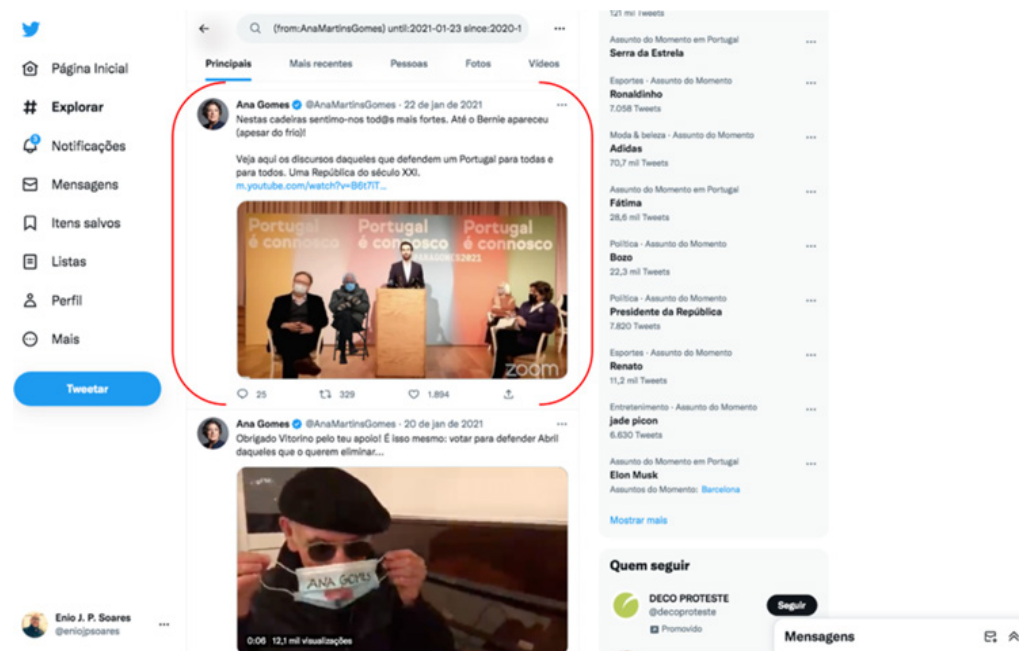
Página Inicial
# Explorar
Notificações
Mensagens
Itens salvos
Listas
Perfil
Mais
Tweetar

Enio J. P. Soares
@eniojpsoares

(from:AnaMartinsGomes) until:2021-01-23 since:2020-1

Principais
Mais recentes
Pessoas
Fotos
Vídeos

Ana Gomes @AnaMartinsGomes · 22 de jan de 2021
Nestas cadeiras sentimo-nos tod@s mais fortes. Até o Bernie apareceu (apesar do frio)!

Veja aqui os discursos daqueles que defendem um Portugal para todas e para todos. Uma República do século XXI.
m.youtube.com/watch?v=B6t7iT...

Portugal é connosco
Portugal é connosco
Portugal é connosco
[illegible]2021
zoom

25
329
1.894

Ana Gomes @AnaMartinsGomes · 20 de jan de 2021
Obrigado Vitorino pelo teu apoio! É isso mesmo: votar para defender Abril daqueles que o querem eliminar...

ANA GOMES
0:06 12,1 mil visualizações

121 mil Tweets
Assunto do Momento em Portugal
Serra da Estrela
Esportes · Assunto do Momento
Ronaldinho
7.058 Tweets
Moda & beleza · Assunto do Momento
Adidas
70,7 mil Tweets
Assunto do Momento em Portugal
Fátima
28,6 mil Tweets
Política · Assunto do Momento
Bozo
22,3 mil Tweets
Política · Assunto do Momento
Presidente da República
7.820 Tweets
Esportes · Assunto do Momento
Renato
11,2 mil Tweets
Entretenimento · Assunto do Momento
jade picon
6.630 Tweets
Assunto do Momento em Portugal
Elon Musk
Assuntos do Momento: Barcelona
Mostrar mais

Quem seguir
DECO PROTESTE
@decoproteste
Promovido
Seguir

Mensagens